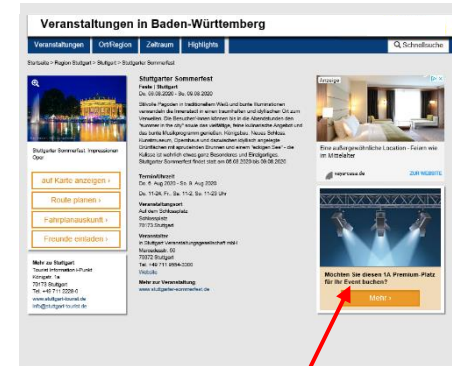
Veranstaltungen in Baden-Württemberg

Veranstaltungen | Ort/Region | Zeitraum | Highlights | Schnellsuche

Startseite > Region Stuttgart > Stuttgart > Stuttgarter Sommerfest

Stuttgarter Sommerfest: Impressionen Oper

auf Karte anzeigen ›

Route planen ›

Fahrplanauskunft ›

Freunde einladen ›

Mehr zu Stuttgart
Tourist Information i-Punkt
Königstr. 1a
70173 Stuttgart
Tel. +49 711 2228-0
www.stuttgart-tourist.de
info@stuttgart-tourist.de

Stuttgarter Sommerfest
Feste | Stuttgart
Do. 06.08.2020 - So. 09.08.2020

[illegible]

Termin/Uhrzeit
Do. 6. Aug 2020 - So. 9. Aug 2020
Do. 11-24, Fr., Sa. 11-2, So. 11-23 Uhr

Veranstaltungsort
Auf dem Schlossplatz
Schlossplatz
70173 Stuttgart

Veranstalter
in Stuttgart Veranstaltungsgesellschaft mbH
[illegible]
70372 Stuttgart
Tel. +49 711 8894-3300
Website

Mehr zur Veranstaltung
www.stuttgarter-sommerfest.de

Anzeige

Eine außergewöhnliche Location - Feiern wie im Mittelalter

ZUR WEBSITE

Möchten Sie diesen 1A Premium-Platz für Ihr Event buchen?

Mehr ›